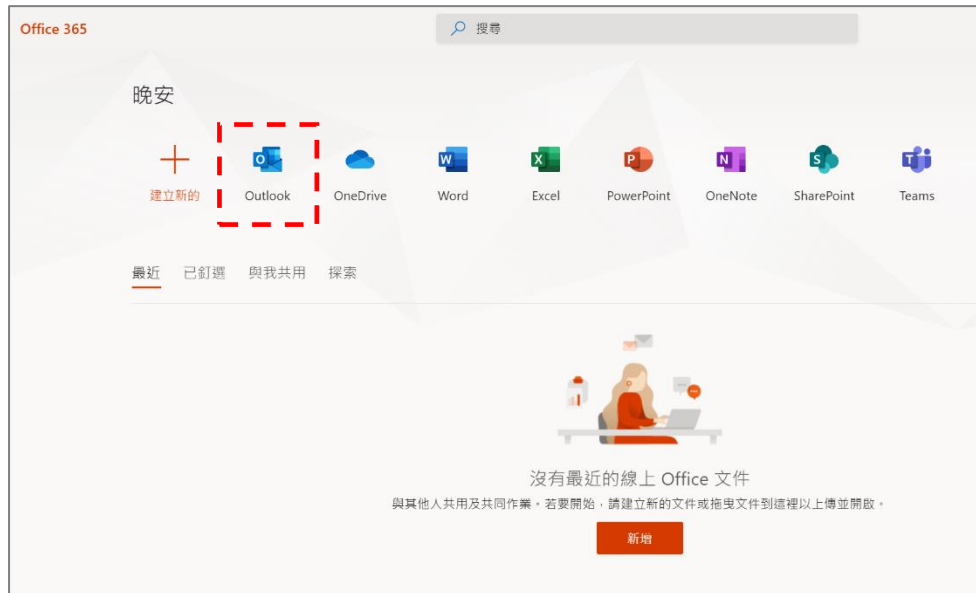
Office 365

搜尋

晚安

建立新的

Outlook

OneDrive

Word

Excel

PowerPoint

OneNote

SharePoint

Teams

最近　已釘選　與我共用　探索

沒有最近的線上 Office 文件

與其他人共用及共同作業。若要開始，請建立新的文件或拖曳文件到這裡以上傳並開啟。

新增